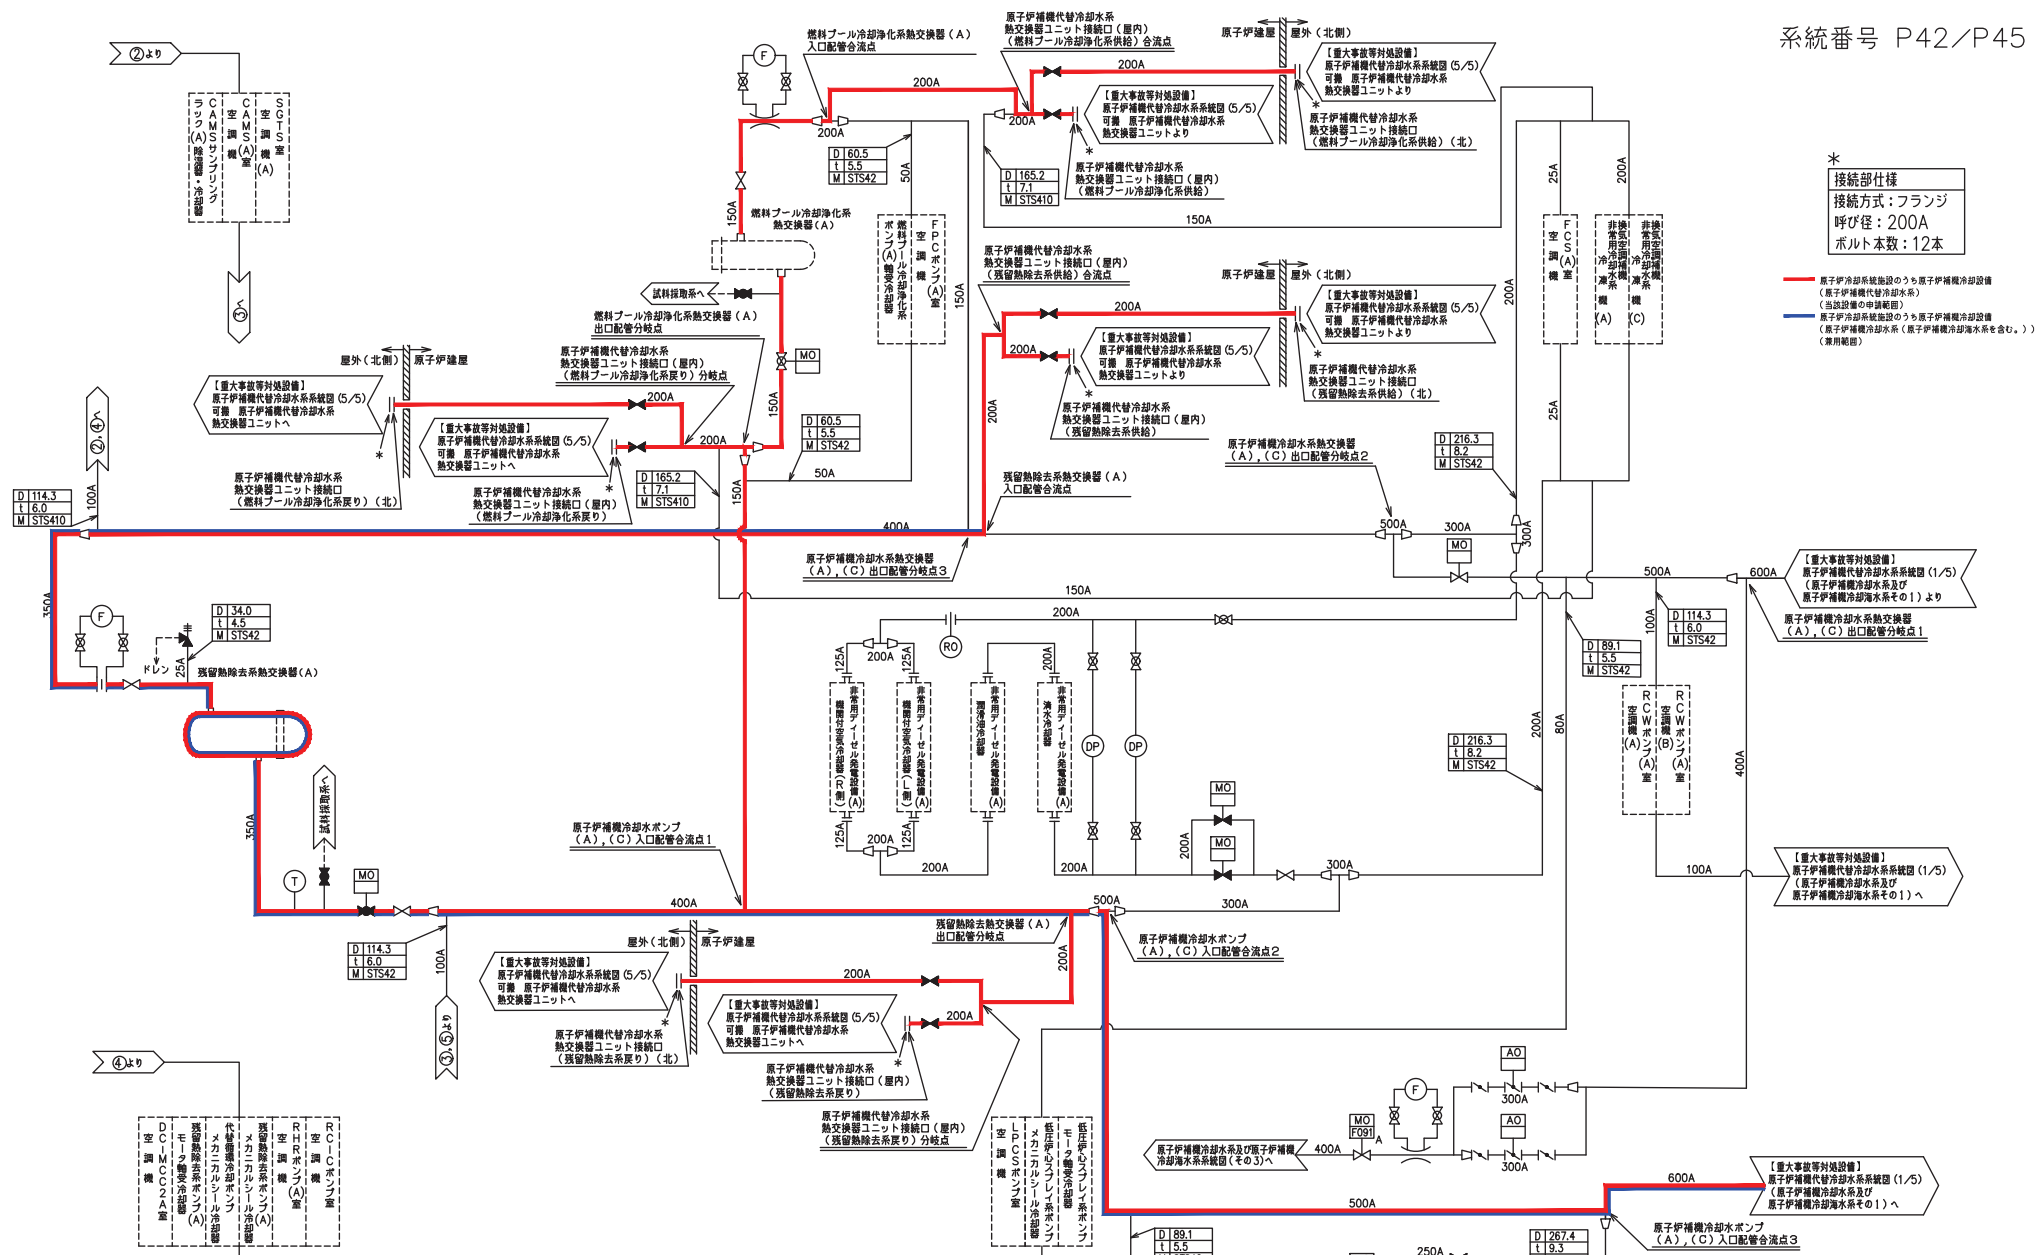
系統番号 P42／P45

②より

SGTS室空調機(A)

CAMS(A)室空調機

CAMSサンプリングラック(A)除湿器・冷却器

③へ

②,④へ

D 114.3
t 6.0
M STS410

100A

350A

燃料プール冷却浄化系熱交換器（A）入口配管合流点

200A

200A

D 60.5
t 5.5
M STS42

50A

150A

燃料プール冷却浄化系熱交換器（A）

試料採取系へ

燃料プール冷却浄化系熱交換器（A）出口配管分岐点

FPCポンプ(A)室空調機

燃料プール冷却浄化系ポンプ(A)軸受冷却器

150A

MO

150A

D 60.5
t 5.5
M STS42

50A

原子炉補機代替冷却水系熱交換器ユニット接続口（屋内）（燃料プール冷却浄化系戻り）分岐点

屋外（北側）　原子炉建屋

【重大事故等対処設備】
原子炉補機代替冷却水系系統図 (5/5)
可搬　原子炉補機代替冷却水系熱交換器ユニットへ

200A

【重大事故等対処設備】
原子炉補機代替冷却水系系統図 (5/5)
可搬　原子炉補機代替冷却水系熱交換器ユニットへ

200A

D 165.2
t 7.1
M STS410

原子炉補機代替冷却水系熱交換器ユニット接続口（燃料プール冷却浄化系戻り）（北）

原子炉補機代替冷却水系熱交換器ユニット接続口（屋内）（燃料プール冷却浄化系戻り）

150A

400A

原子炉補機代替冷却水系熱交換器ユニット接続口（屋内）（燃料プール冷却浄化系供給）合流点

原子炉建屋　屋外（北側）

200A

【重大事故等対処設備】
原子炉補機代替冷却水系系統図 (5/5)
可搬　原子炉補機代替冷却水系熱交換器ユニットより

200A

【重大事故等対処設備】
原子炉補機代替冷却水系系統図 (5/5)
可搬　原子炉補機代替冷却水系熱交換器ユニットより

原子炉補機代替冷却水系熱交換器ユニット接続口（燃料プール冷却浄化系供給）（北）

D 165.2
t 7.1
M STS410

原子炉補機代替冷却水系熱交換器ユニット接続口（屋内）（燃料プール冷却浄化系供給）

150A

原子炉補機代替冷却水系熱交換器ユニット接続口（屋内）（残留熱除去系供給）合流点

原子炉建屋　屋外（北側）

200A

【重大事故等対処設備】
原子炉補機代替冷却水系系統図 (5/5)
可搬　原子炉補機代替冷却水系熱交換器ユニットより

200A

【重大事故等対処設備】
原子炉補機代替冷却水系系統図 (5/5)
可搬　原子炉補機代替冷却水系熱交換器ユニットより

200A

原子炉補機代替冷却水系熱交換器ユニット接続口（屋内）（残留熱除去系供給）

原子炉補機代替冷却水系熱交換器ユニット接続口（残留熱除去系供給）（北）

原子炉補機冷却水系熱交換器（A），(C) 出口配管分岐点2

D 216.3
t 8.2
M STS42

残留熱除去系熱交換器（A）入口配管合流点

500A

300A

MO

300A

25A

200A

FCS(A)室空調機

非常用空調機(A)

非常用冷凍機(C)

換気空調補機常用冷却水系冷凍機

200A

25A

*
接続部仕様
接続方式：フランジ
呼び径：200A
ボルト本数：12本

原子炉冷却系統施設のうち原子炉補機冷却設備（原子炉補機代替冷却水系）（当該設備の申請範囲）
原子炉冷却系統施設のうち原子炉補機冷却設備（原子炉補機冷却水系（原子炉補機冷却海水系を含む。））（兼用範囲）

原子炉補機冷却水系熱交換器（A），(C) 出口配管分岐点3

150A

200A

RO

125A 200A 125A

200A

非常用ディーゼル発電設備(A) 機関付空気冷却器（左バンク側）

非常用ディーゼル発電設備(A) 機関付空気冷却器（右バンク側）

非常用ディーゼル発電設備(A) 潤滑油冷却器

非常用ディーゼル発電設備(A) 清水冷却器

DP　DP

MO

MO

125A 200A 125A

200A

200A

200A

300A

500A

600A

【重大事故等対処設備】
原子炉補機代替冷却水系系統図 (1/5)
（原子炉補機冷却水系及び原子炉補機冷却海水系その1）より

原子炉補機冷却水系熱交換器（A），(C) 出口配管分岐点1

100A

D 114.3
t 6.0
M STS42

D 89.1
t 5.5
M STS42

RCWポンプ(A)室空調機(A)

RCWポンプ(A)室空調機(B)

D 216.3
t 8.2
M STS42

200A

80A

400A

100A

【重大事故等対処設備】
原子炉補機代替冷却水系系統図 (1/5)
（原子炉補機冷却水系及び原子炉補機冷却海水系その1）へ

D 34.0
t 4.5
M STS42

ドレン

25A

残留熱除去系熱交換器（A）

試料採取系へ

350A

T

MO

原子炉補機冷却水ポンプ（A），(C) 入口配管合流点1

400A

500A

300A

残留熱除去系熱交換器（A）出口配管分岐点

原子炉補機冷却水ポンプ（A），(C) 入口配管合流点2

D 114.3
t 6.0
M STS42

100A

③,⑤より

屋外（北側）　原子炉建屋

【重大事故等対処設備】
原子炉補機代替冷却水系系統図 (5/5)
可搬　原子炉補機代替冷却水系熱交換器ユニットへ

200A

【重大事故等対処設備】
原子炉補機代替冷却水系系統図 (5/5)
可搬　原子炉補機代替冷却水系熱交換器ユニットへ

200A

200A

原子炉補機代替冷却水系熱交換器ユニット接続口（残留熱除去系戻り）（北）

原子炉補機代替冷却水系熱交換器ユニット接続口（屋内）（残留熱除去系戻り）

原子炉補機代替冷却水系熱交換器ユニット接続口（屋内）（残留熱除去系戻り）分岐点

④より

DCMC2A室空調機

残留熱除去系ポンプ(A)モータ軸受冷却器

代替循環冷却ポンプメカニカルシール冷却器

残留熱除去系ポンプ(A)メカニカルシール冷却器

RHRポンプ(A)室空調機

RCICポンプ室空調機

LPCSポンプ室空調機

低圧炉心スプレイ系ポンプメカニカルシール冷却器

低圧炉心スプレイ系ポンプモータ軸受冷却器

原子炉補機冷却水系及び原子炉補機冷却海水系系統図（その3）へ

400A

MO
F091

A

AO

300A

AO

300A

500A

600A

【重大事故等対処設備】
原子炉補機代替冷却水系系統図 (1/5)
（原子炉補機冷却水系及び原子炉補機冷却海水系その1）へ

原子炉補機冷却水ポンプ（A），(C) 入口配管合流点3

D 89.1
t 5.5

250A

D 267.4
t 9.3